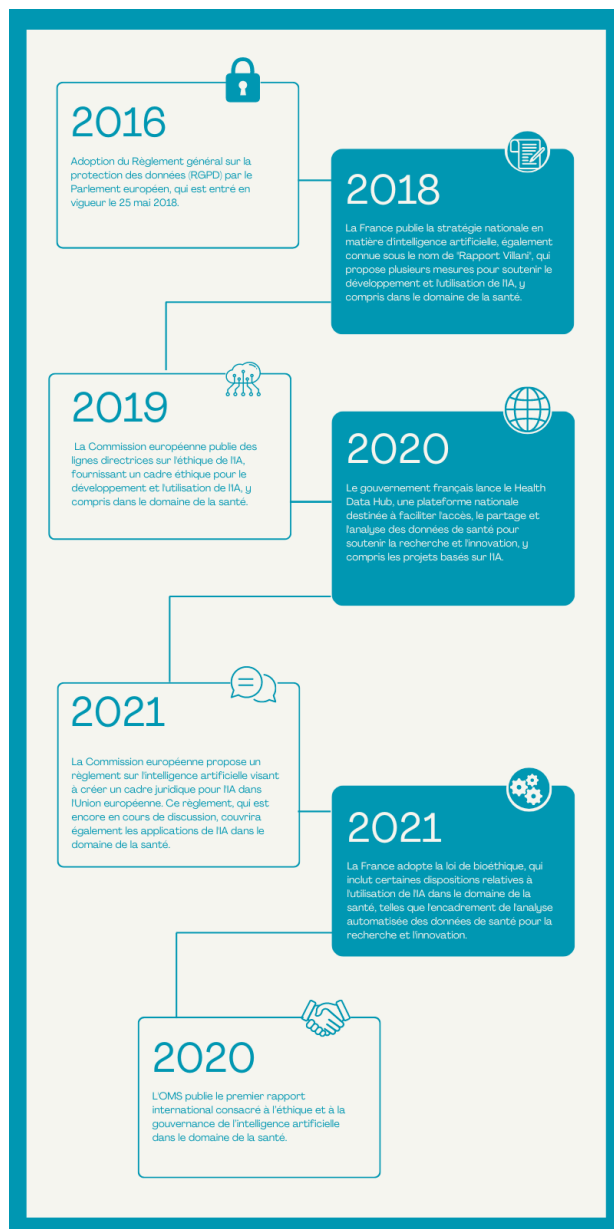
2016

Adoption du Règlement général sur la protection des données (RGPD) par le Parlement européen, qui est entré en vigueur le 25 mai 2018.

2018

La France publie la stratégie nationale en matière d'intelligence artificielle, également connue sous le nom de "Rapport Villani", qui propose plusieurs mesures pour soutenir le développement et l'utilisation de l'IA, y compris dans le domaine de la santé.

2019

La Commission européenne publie des lignes directrices sur l'éthique de l'IA, fournissant un cadre éthique pour le développement et l'utilisation de l'IA, y compris dans le domaine de la santé.

2020

Le gouvernement français lance le Health Data Hub, une plateforme nationale destinée à faciliter l'accès, le partage et l'analyse des données de santé pour soutenir la recherche et l'innovation, y compris les projets basés sur l'IA.

2021

La Commission européenne propose un règlement sur l'intelligence artificielle visant à créer un cadre juridique pour l'IA dans l'Union européenne. Ce règlement, qui est encore en cours de discussion, couvrira également les applications de l'IA dans le domaine de la santé.

2021

La France adopte la loi de bioéthique, qui inclut certaines dispositions relatives à l'utilisation de l'IA dans le domaine de la santé, telles que l'encadrement de l'analyse automatisée des données de santé pour la recherche et l'innovation.

2020

L'OMS publie le premier rapport international consacré à l'éthique et à la gouvernance de l'intelligence artificielle dans le domaine de la santé.